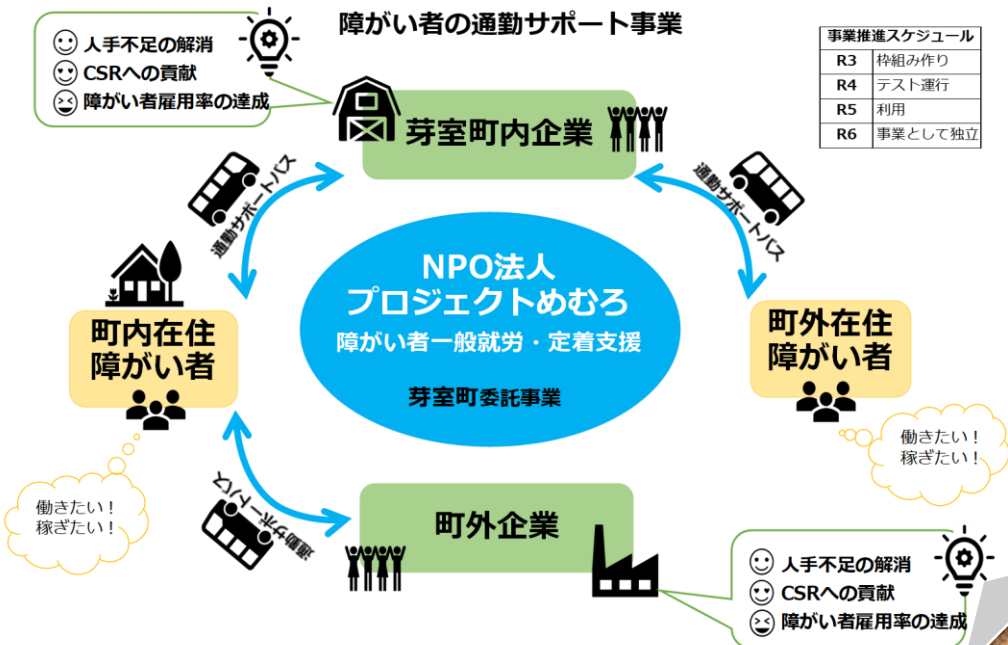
障がい者の通勤サポート事業

人手不足の解消
CSRへの貢献
障がい者雇用率の達成

| 事業推進スケジュール | |
|---|---|
| R3 | 枠組み作り |
| R4 | テスト運行 |
| R5 | 利用 |
| R6 | 事業として独立 |

芽室町内企業

通勤サポートバス

通勤サポートバス

NPO法人
プロジェクトめむろ
障がい者一般就労・定着支援
芽室町委託事業

町内在住
障がい者

町外在住
障がい者

働きたい！
稼ぎたい！

働きたい！
稼ぎたい！

通勤サポートバス

町外企業

人手不足の解消
CSRへの貢献
障がい者雇用率の達成